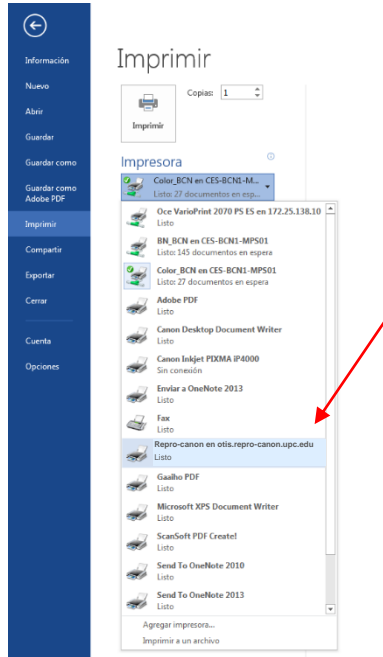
Información
Nuevo
Abrir
Guardar
Guardar como
Guardar como Adobe PDF
Imprimir
Compartir
Exportar
Cerrar
Cuenta
Opciones

Imprimir

Copias: 1

Imprimir

Impresora

Color_BCN en CES-BCN1-M...
Listo: 27 documentos en esp...

Oce VarioPrint 2070 PS ES en 172.25.138.10
Listo

BN_BCN en CES-BCN1-MPS01
Listo: 145 documentos en espera

Color_BCN en CES-BCN1-MPS01
Listo: 27 documentos en espera

Adobe PDF
Listo

Canon Desktop Document Writer
Listo

Canon Inkjet PIXMA iP4000
Sin conexión

Enviar a OneNote 2013
Listo

Fax
Listo

Repro-canon en otis.repro-canon.upc.edu
Listo

Gaaiho PDF
Listo

Microsoft XPS Document Writer
Listo

ScanSoft PDF Create!
Listo

Send To OneNote 2010
Listo

Send To OneNote 2013
Listo

Agregar impresora...
Imprimir a un archivo